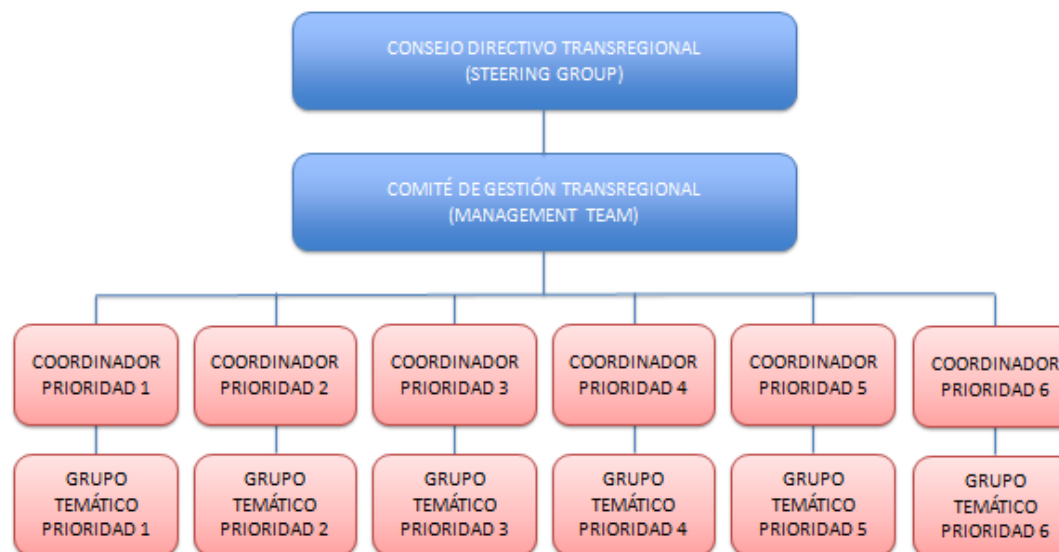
CONSEJO DIRECTIVO TRANSREGIONAL
(STEERING GROUP)

COMITÉ DE GESTIÓN TRANSREGIONAL
(MANAGEMENT TEAM)

COORDINADOR PRIORIDAD 1

COORDINADOR PRIORIDAD 2

COORDINADOR PRIORIDAD 3

COORDINADOR PRIORIDAD 4

COORDINADOR PRIORIDAD 5

COORDINADOR PRIORIDAD 6

GRUPO TEMÁTICO PRIORIDAD 1

GRUPO TEMÁTICO PRIORIDAD 2

GRUPO TEMÁTICO PRIORIDAD 3

GRUPO TEMÁTICO PRIORIDAD 4

GRUPO TEMÁTICO PRIORIDAD 5

GRUPO TEMÁTICO PRIORIDAD 6